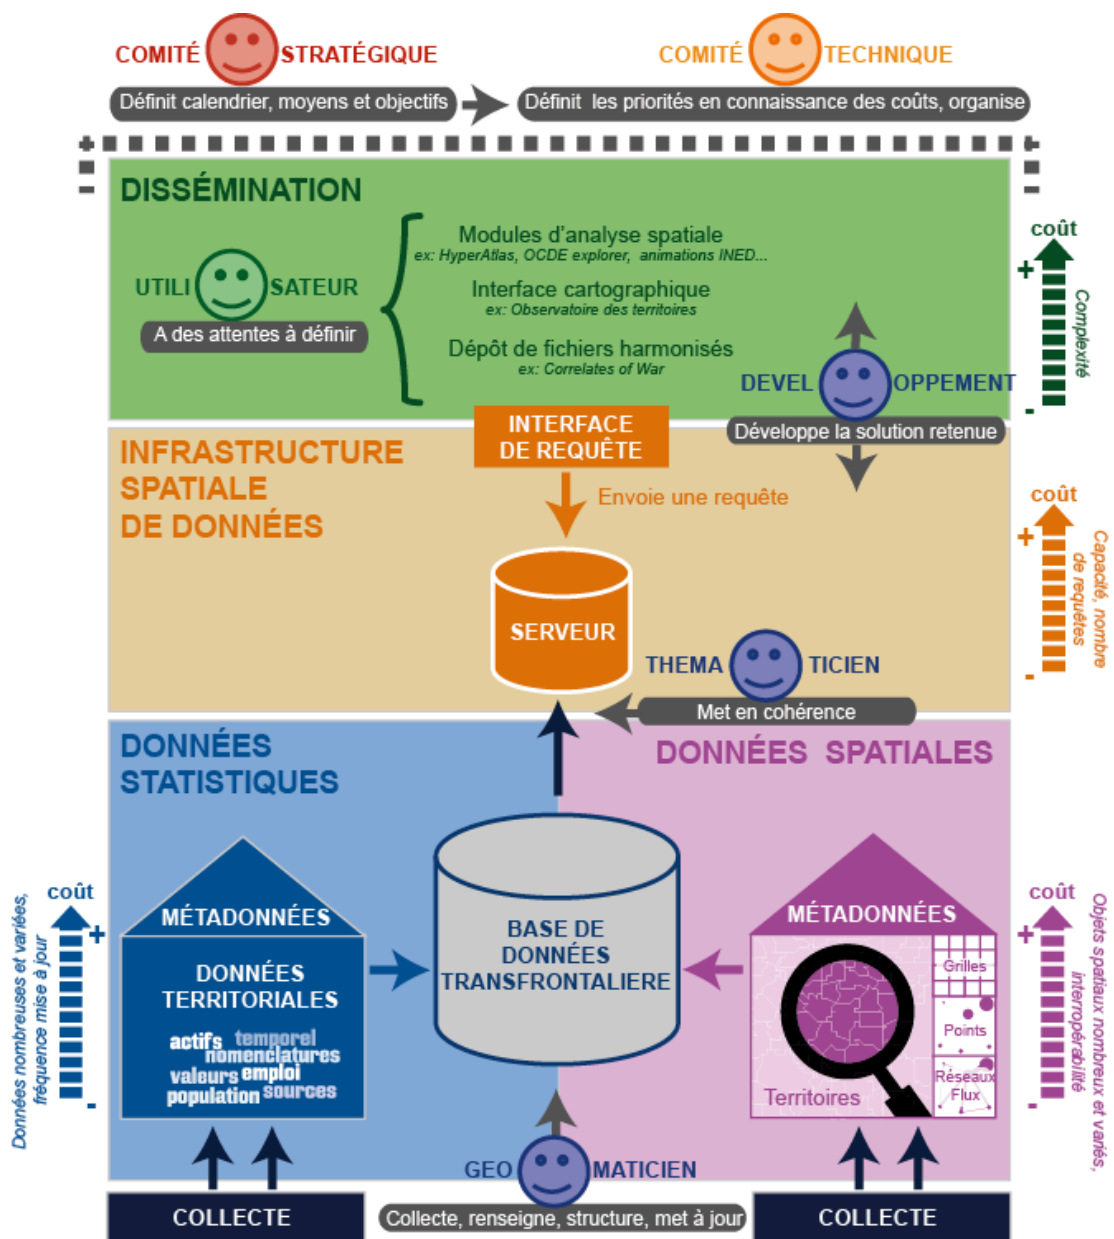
COMITÉ STRATÉGIQUE
Définit calendrier, moyens et objectifs

COMITÉ TECHNIQUE
Définit les priorités en connaissance des coûts, organise

+
-

DISSÉMINATION

UTILISATEUR
A des attentes à définir

Modules d'analyse spatiale
ex: HyperAtlas, OCDE explorer, animations INED...

Interface cartographique
ex: Observatoire des territoires

Dépôt de fichiers harmonisés
ex: Correlates of War

DEVELOPPEMENT
Développe la solution retenue

coût
+
Complexité
-

INTERFACE DE REQUÊTE

INFRASTRUCTURE SPATIALE DE DONNÉES

Envoie une requête

SERVEUR

THEMATICIEN
Met en cohérence

coût
+
Capacité, nombre de requêtes
-

DONNÉES STATISTIQUES

DONNÉES SPATIALES

coût
+
-
Données nombreuses et variées, fréquence mise à jour

MÉTADONNÉES

DONNÉES TERRITORIALES
actifs temporel nomenclatures valeurs emploi population sources

BASE DE DONNÉES TRANSFRONTALIERE

MÉTADONNÉES
Grilles
Points
Réseaux Flux
Territoires

coût
+
-
Objets spatiaux nombreux et variés, interopérabilité

GEOMATICIEN
Collecte, renseigne, structure, met à jour

COLLECTE

COLLECTE